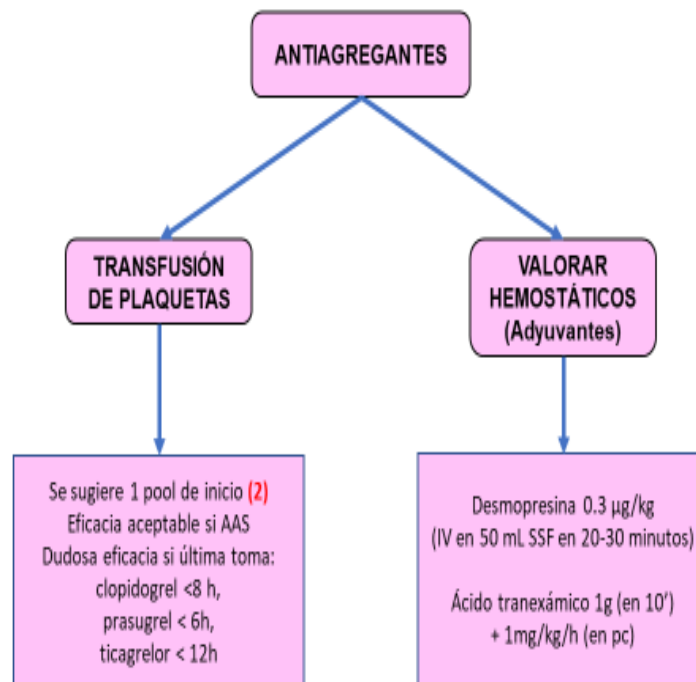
ANTIAGREGANTES

TRANSFUSIÓN DE PLAQUETAS

VALORAR HEMOSTÁTICOS (Adyuvantes)

Se sugiere 1 pool de inicio (2)
Eficacia aceptable si AAS
Dudosa eficacia si última toma:
clopidogrel <8 h,
prasugrel < 6h,
ticagrelor < 12h

Desmopresina 0.3 µg/kg
(IV en 50 mL SSF en 20-30 minutos)

Ácido tranexámico 1g (en 10')
+ 1mg/kg/h (en pc)